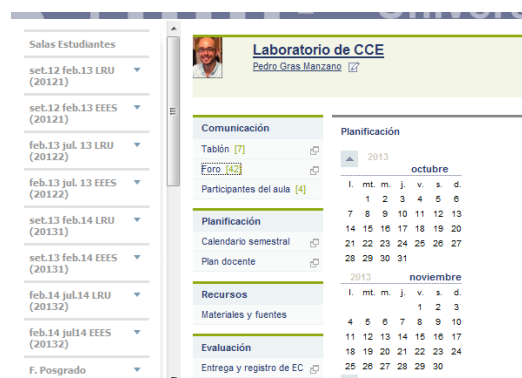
Salas Estudiantes

set.12 feb.13 LRU (20121)

set.12 feb.13 EEES (20121)

feb.13 jul. 13 LRU (20122)

feb.13 jul. 13 EEES (20122)

set.13 feb.14 LRU (20131)

set.13 feb.14 EEES (20131)

feb.14 jul.14 LRU (20132)

feb.14 jul14 EEES (20132)

F. Posgrado

Laboratorio de CCE
Pedro Gras Manzano

Comunicación
Tablón [7]
Foro [42]
Participantes del aula [4]

Planificación
Calendario semestral
Plan docente

Recursos
Materiales y fuentes

Evaluación
Entrega y registro de EC

Planificación

2013 octubre

| l. | mt. | m. | j. | v. | s. | d. |
|---|---|---|---|---|---|---|
| | 1 | 2 | 3 | 4 | 5 | 6 |
| 7 | 8 | 9 | 10 | 11 | 12 | 13 |
| 14 | 15 | 16 | 17 | 18 | 19 | 20 |
| 21 | 22 | 23 | 24 | 25 | 26 | 27 |
| 28 | 29 | 30 | 31 | | | |

2013 noviembre

| l. | mt. | m. | j. | v. | s. | d. |
|---|---|---|---|---|---|---|
| | | | | 1 | 2 | 3 |
| 4 | 5 | 6 | 7 | 8 | 9 | 10 |
| 11 | 12 | 13 | 14 | 15 | 16 | 17 |
| 18 | 19 | 20 | 21 | 22 | 23 | 24 |
| 25 | 26 | 27 | 28 | 29 | 30 | |